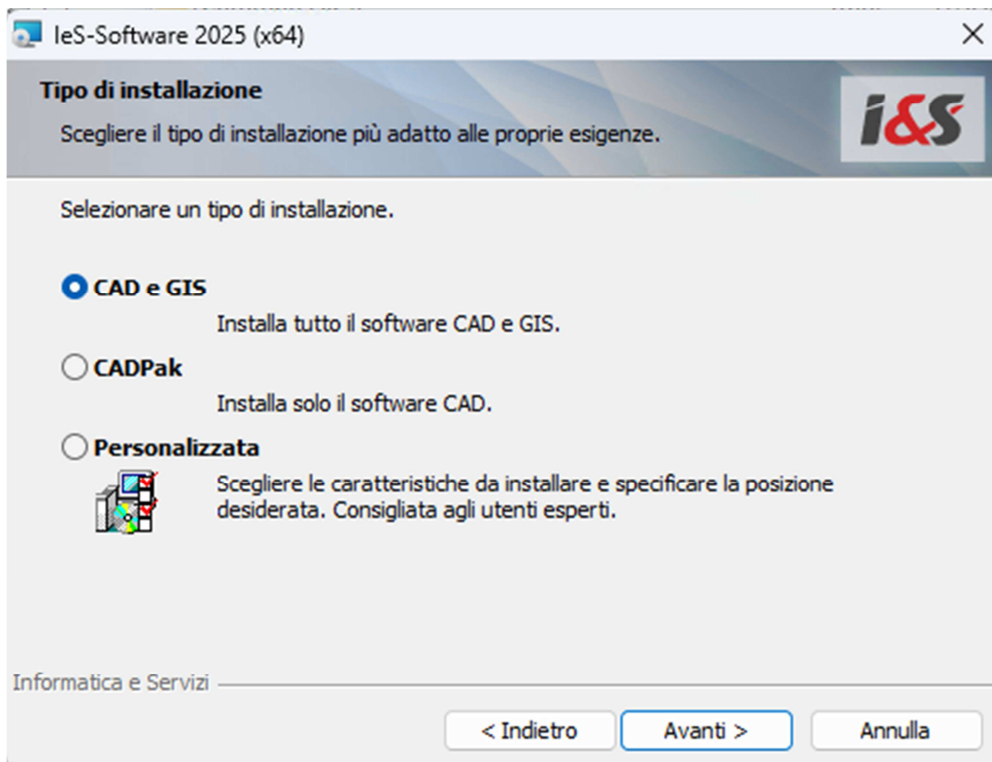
IeS-Software 2025 (x64)

×

Tipo di installazione

Scegliere il tipo di installazione più adatto alle proprie esigenze.

i&S

Selezionare un tipo di installazione.

CAD e GIS

Installa tutto il software CAD e GIS.

CADPak

Installa solo il software CAD.

Personalizzata

Scegliere le caratteristiche da installare e specificare la posizione desiderata. Consigliata agli utenti esperti.

Informatica e Servizi

< Indietro

Avanti >

Annulla